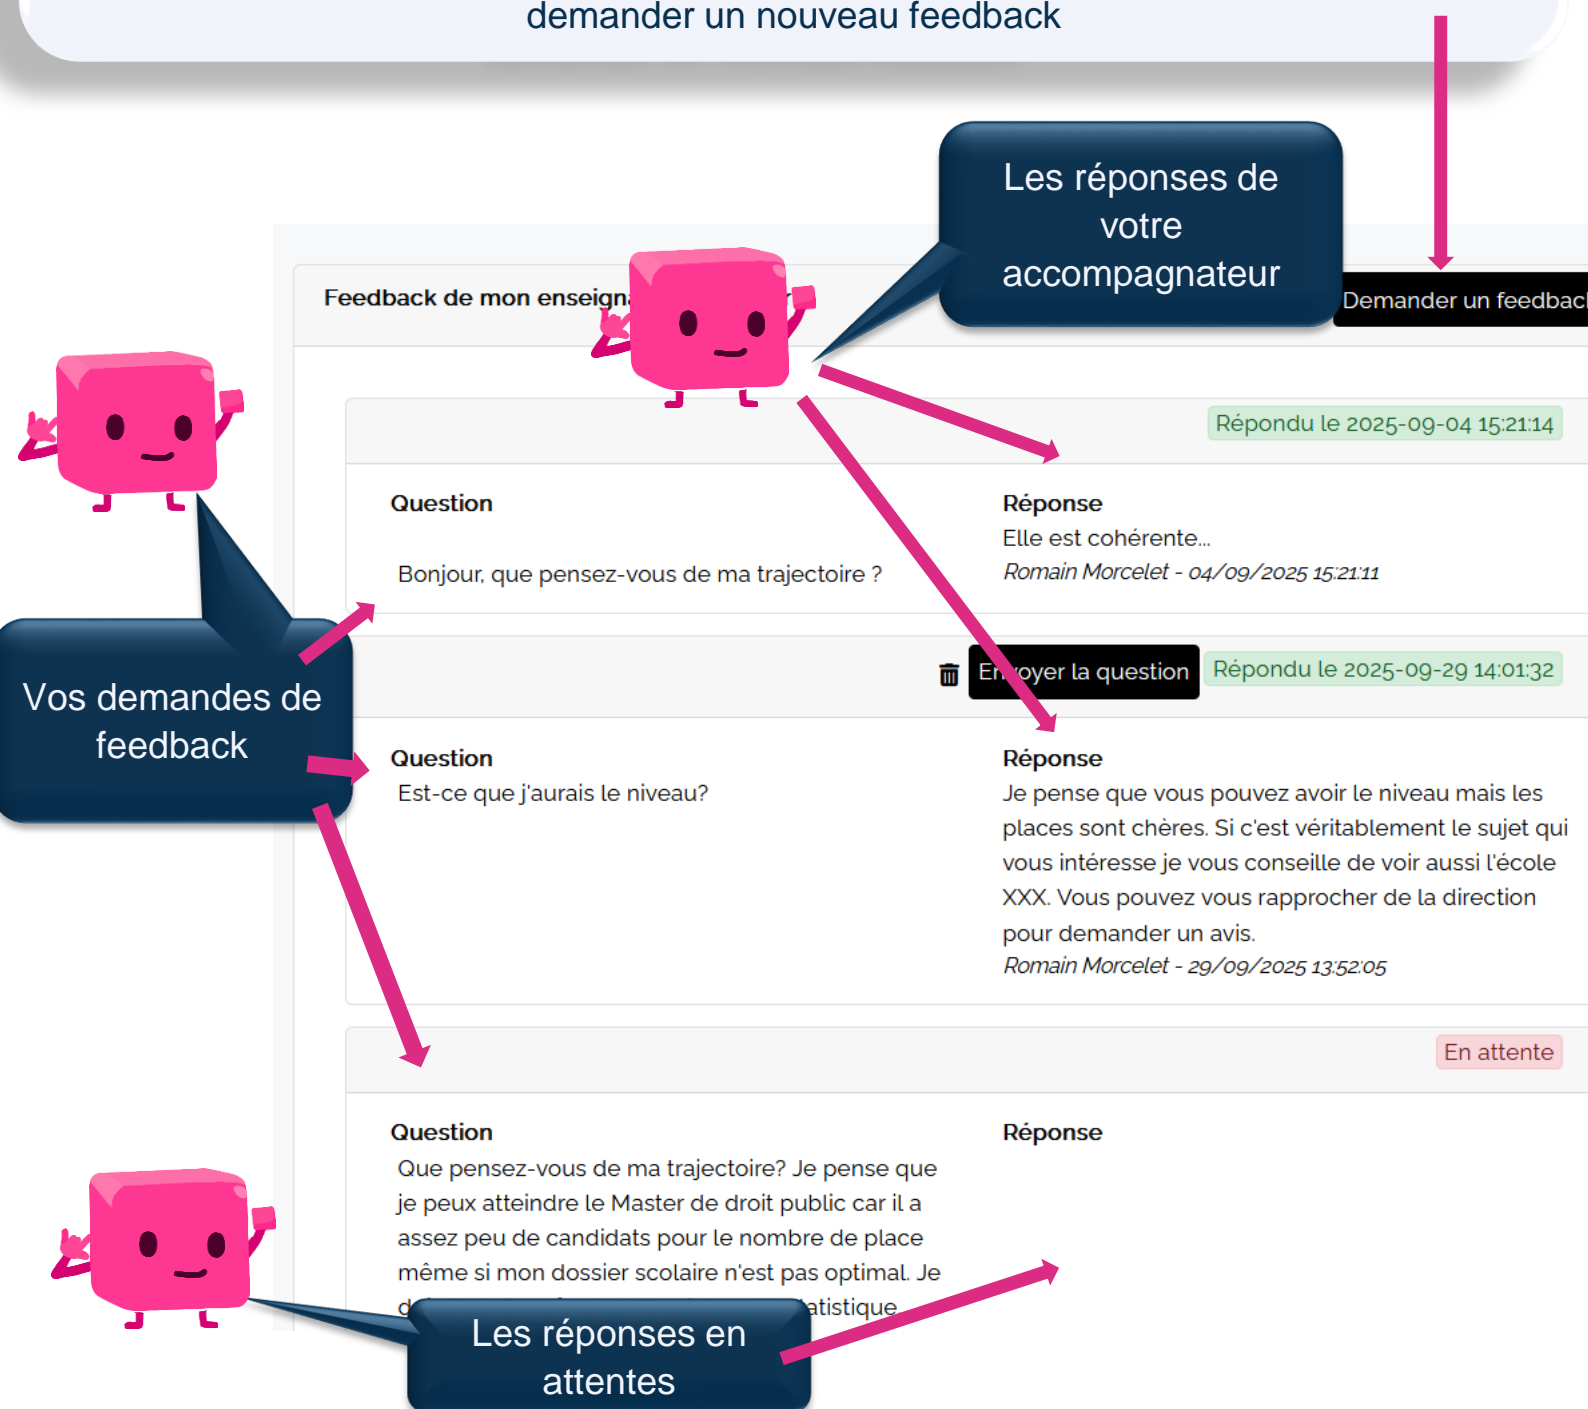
demander un nouveau feedback

Les réponses de votre accompagnateur

Feedback de mon enseign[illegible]

Demander un feedbac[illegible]

Répondu le 2025-09-04 15:21:14

Question

Bonjour, que pensez-vous de ma trajectoire ?

Réponse

Elle est cohérente...

*Romain Morcelet - 04/09/2025 15:21:11*

Vos demandes de feedback

En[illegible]oyer la question

Répondu le 2025-09-29 14:01:32

Question

Est-ce que j'aurais le niveau?

Réponse

Je pense que vous pouvez avoir le niveau mais les places sont chères. Si c'est véritablement le sujet qui vous intéresse je vous conseille de voir aussi l'école XXX. Vous pouvez vous rapprocher de la direction pour demander un avis.

*Romain Morcelet - 29/09/2025 13:52:05*

En attente

Question

Que pensez-vous de ma trajectoire? Je pense que je peux atteindre le Master de droit public car il a assez peu de candidats pour le nombre de place même si mon dossier scolaire n'est pas optimal. Je d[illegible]atistique

Réponse

Les réponses en attentes